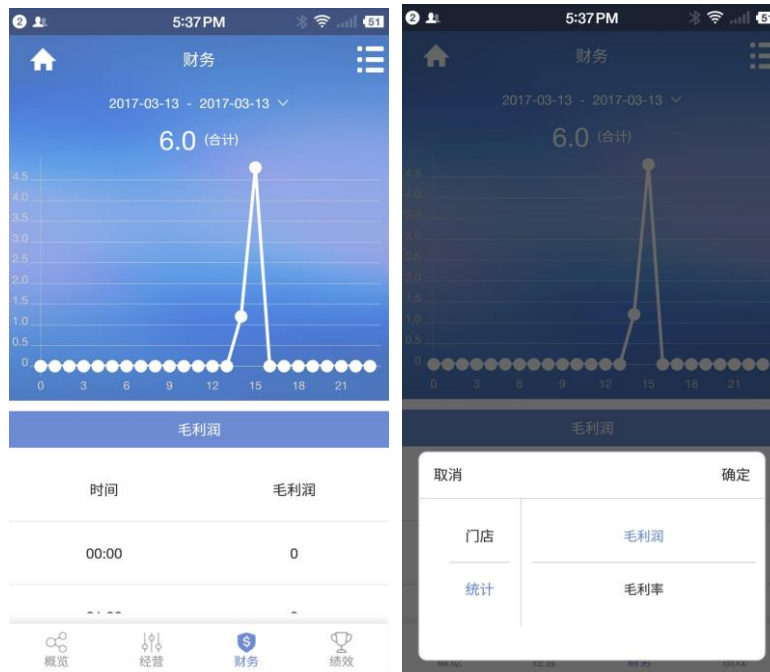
2 5:37PM 51

财务

2017-03-13 - 2017-03-13

6.0 (合计)

4.5
4.0
3.5
3.0
2.5
2.0
1.5
1.0
0.5
0

0 3 6 9 12 15 18 21

毛利润

| 时间 | 毛利润 |
|---|---|
| 00:00 | 0 |
| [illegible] | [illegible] |

概览 经营 财务 绩效

2 5:37PM

财务

2017-03-13 - 2017-03-13

6.0 (合计)

4.5
4.0
3.5
3.0
2.5
2.0
1.5
1.0
0.5
0

0 3 6 9 12 15 18 21

毛利润

取消 确定

门店
统计

毛利润
毛利率